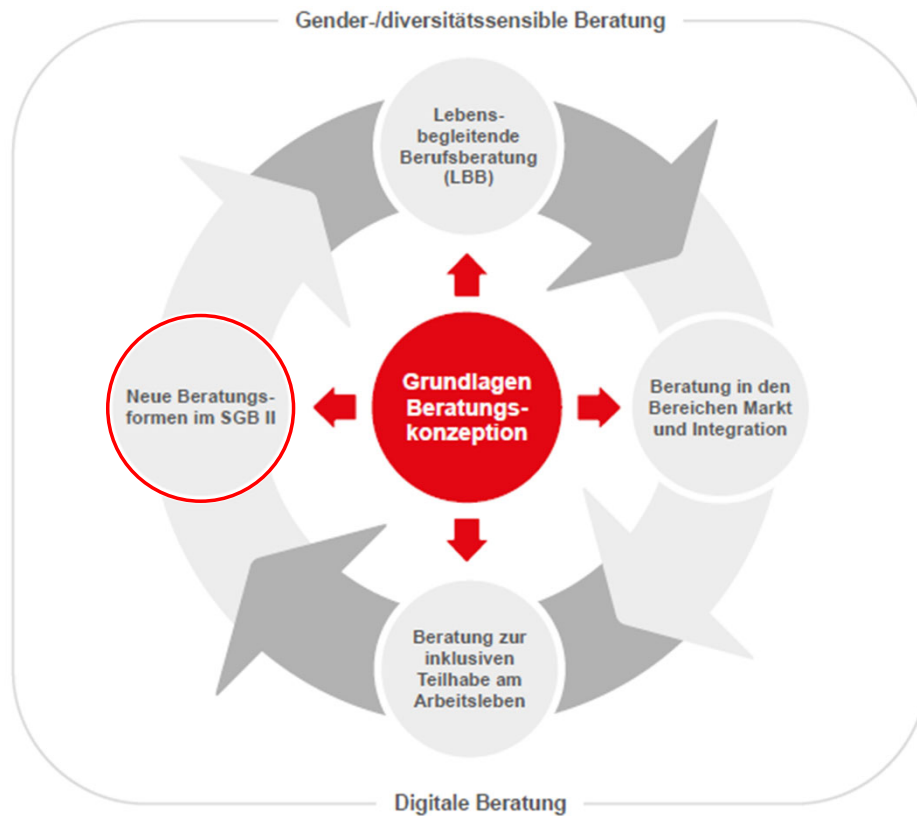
Gender-/diversitätssensible Beratung

Lebensbegleitende Berufsberatung (LBB)

Neue Beratungsformen im SGB II

Grundlagen Beratungskonzeption

Beratung in den Bereichen Markt und Integration

Beratung zur inklusiven Teilhabe am Arbeitsleben

Digitale Beratung